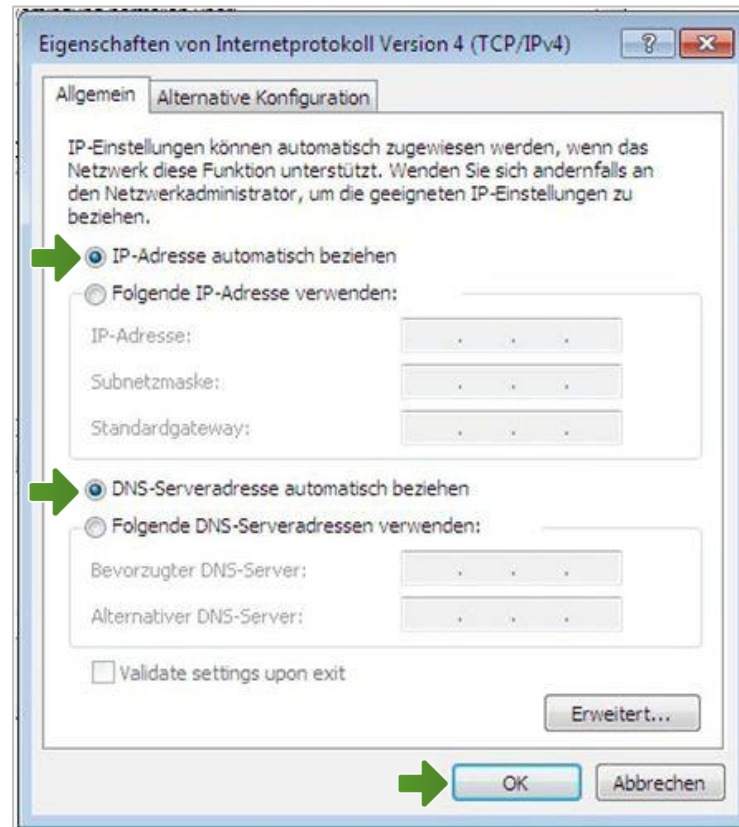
Eigenschaften von Internetprotokoll Version 4 (TCP/IPv4)

?

Allgemein | Alternative Konfiguration

IP-Einstellungen können automatisch zugewiesen werden, wenn das Netzwerk diese Funktion unterstützt. Wenden Sie sich andernfalls an den Netzwerkadministrator, um die geeigneten IP-Einstellungen zu beziehen.

IP-Adresse automatisch beziehen

Folgende IP-Adresse verwenden:

IP-Adresse:

Subnetzmaske:

Standardgateway:

DNS-Serveradresse automatisch beziehen

Folgende DNS-Serveradressen verwenden:

Bevorzugter DNS-Server:

Alternativer DNS-Server:

Validate settings upon exit

Erweitert...

OK

Abbrechen